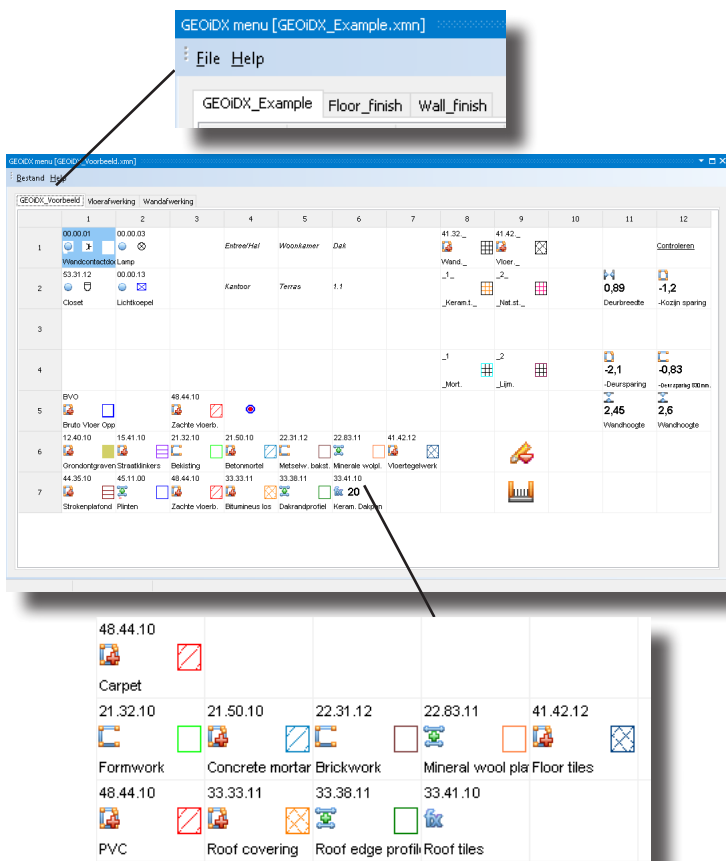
GEOiDX menu [GEOiDX_Example.xmn]

File Help

GEOiDX_Example | Floor_finish | Wall_finish

GEOiDX menu [GEOiDX_Voorbeeld.xmn]

Bestand Help

GEOiDX_Voorbeeld | Vloerafwerking | Wandafwerking

| | 1 | 2 | 3 | 4 | 5 | 6 | 7 | 8 | 9 | 10 | 11 | 12 |
|---|---|---|---|---|---|---|---|---|---|---|---|---|
| 1 | 00.00.01 Wandcontactdo | 00.00.03 Lamp | | Entree/Hal | Woonkamer | Dak | | 41.32._ Wand._ | 41.42._ Vloer._ | | | Controleren |
| 2 | 53.31.12 Closet | 00.00.13 Lichtkoepel | | Kantoor | Terras | 1.1 | | _1_ _Keram.t._ | _2_ _Nat.st._ | | 0,89 Deurbreedte | -1,2 -Kozijn sparing |
| 3 | | | | | | | | | | | | |
| 4 | | | | | | | | _1 _Mort. | _2 _Lijm. | | -2,1 -Deursparing | -0,83 -Deursparing 600mm. |
| 5 | BVO Bruto Vloer Opp | | 48.44.10 Zachte vloerb. | | | | | | | | 2,45 Wandhoogte | 2,6 Wandhoogte |
| 6 | 12.40.10 Grondontgraven | 15.41.10 Straatklinkers | 21.32.10 Bekisting | 21.50.10 Betonmortel | 22.31.12 Metselw. bakst. | 22.83.11 Minerale wolpl. | 41.42.12 Vloertegelwerk | | | | | |
| 7 | 44.35.10 Strokenplafond | 45.11.00 Plinten | 48.44.10 Zachte vloerb. | 33.33.11 Bitumineus los | 33.38.11 Dakrandprofiel | 33.41.10 20 Keram. Dakpan | | | | | | |

| | | | | |
|---|---|---|---|---|
| 48.44.10 Carpet | | | | |
| 21.32.10 Formwork | 21.50.10 Concrete mortar | 22.31.12 Brickwork | 22.83.11 Mineral wool pla | 41.42.12 Floor tiles |
| 48.44.10 PVC | 33.33.11 Roof covering | 33.38.11 Roof edge profil | 33.41.10 Roof tiles | |